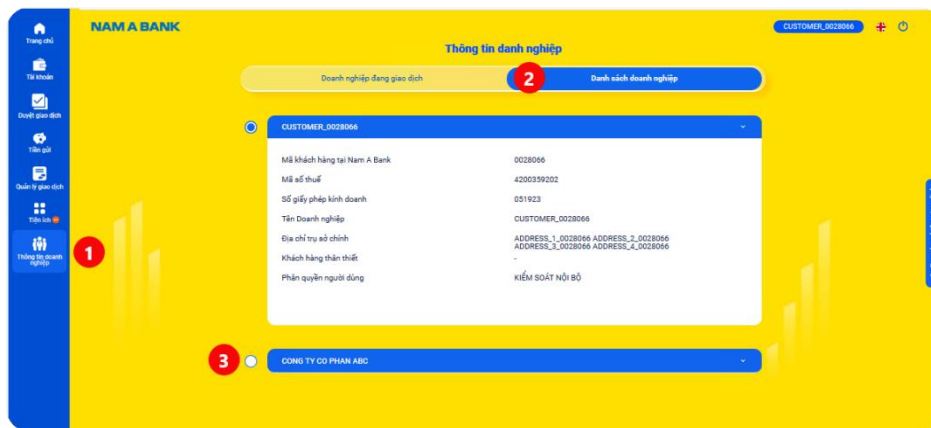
Trang chủ
Tài khoản
Duyệt giao dịch
Tiền gửi
Quản lý giao dịch
Tiện ích
Thông tin doanh nghiệp
1

NAM A BANK
CUSTOMER_0028066

Thông tin danh nghiệp

Doanh nghiệp đang giao dịch
2
Danh sách doanh nghiệp

CUSTOMER_0028066

| | |
|---|---|
| Mã khách hàng tại Nam A Bank | 0028066 |
| Mã số thuế | 4200359202 |
| Số giấy phép kinh doanh | 051923 |
| Tên Doanh nghiệp | CUSTOMER_0028066 |
| Địa chỉ trụ sở chính | ADDRESS_1_0028066 ADDRESS_2_0028066 ADDRESS_3_0028066 ADDRESS_4_0028066 |
| Khách hàng thân thiết | - |
| Phân quyền người dùng | KIỂM SOÁT NỘI BỘ |

3
CONG TY CO PHAN ABC